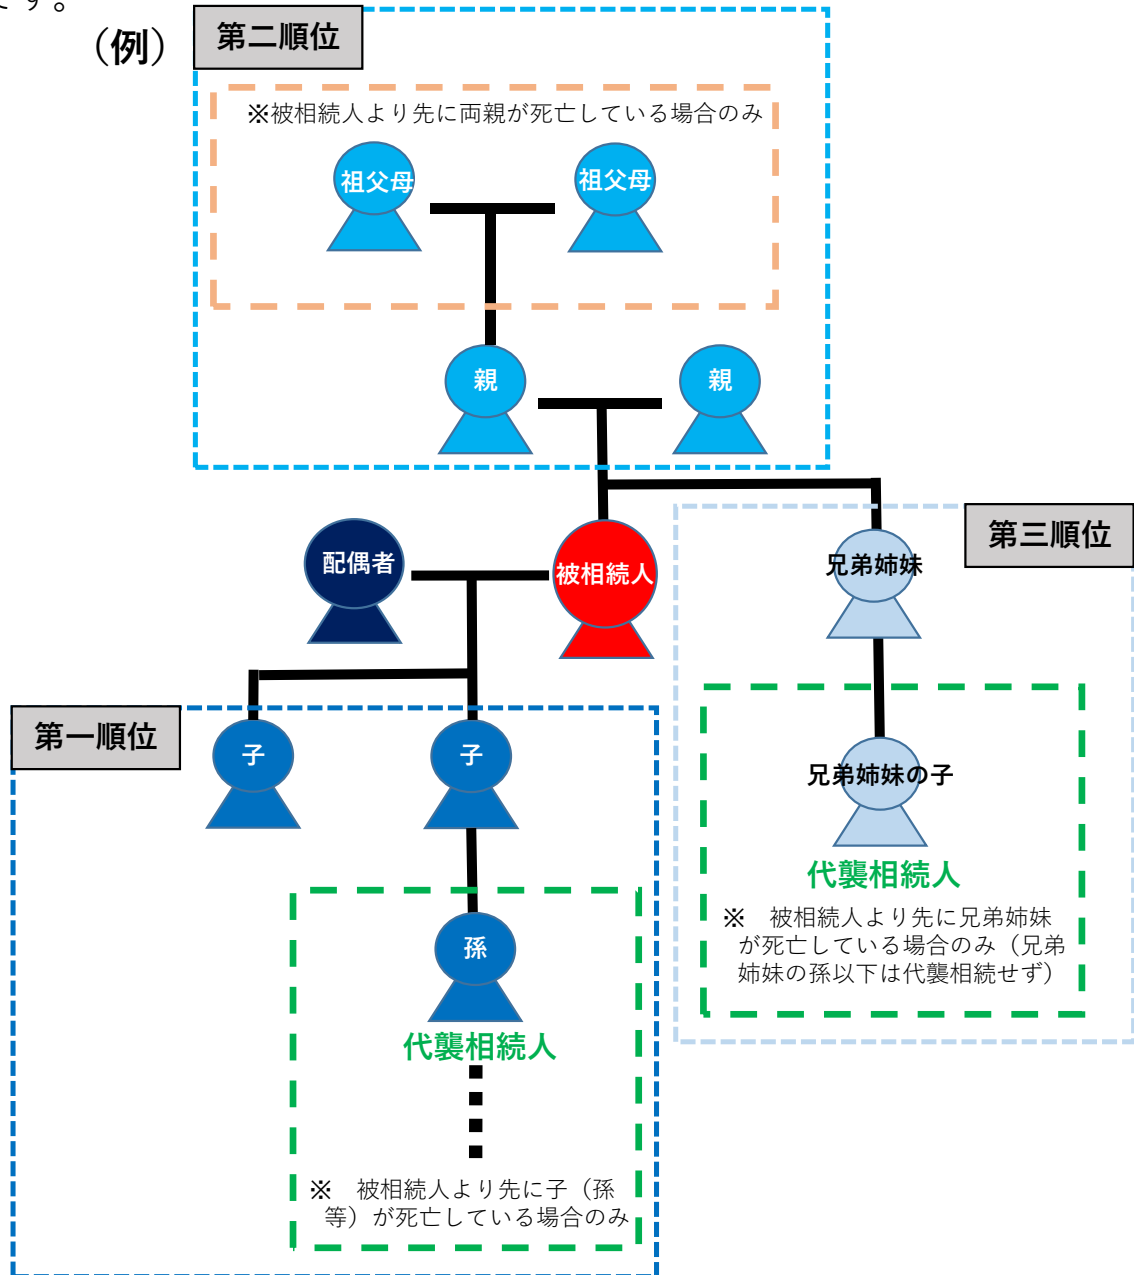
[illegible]す。

（例）

第二順位

※被相続人より先に両親が死亡している場合のみ

祖父母

祖父母

親

親

配偶者

被相続人

第三順位

兄弟姉妹

兄弟姉妹の子

代襲相続人

※　被相続人より先に兄弟姉妹が死亡している場合のみ（兄弟姉妹の孫以下は代襲相続せず）

第一順位

子

子

孫

代襲相続人

※　被相続人より先に子（孫等）が死亡している場合のみ